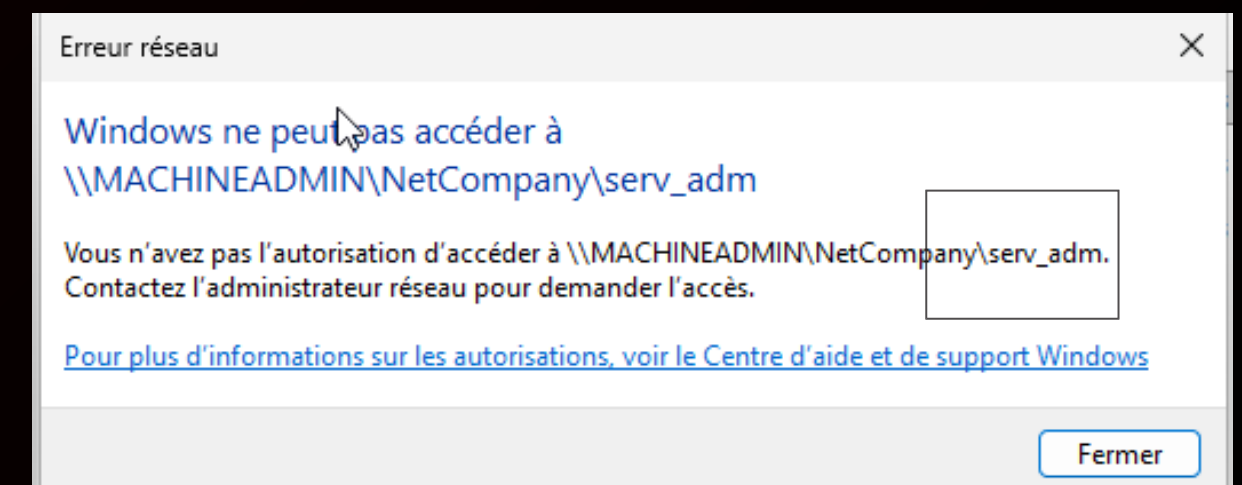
Erreur réseau

Windows ne peut pas accéder à \\MACHINEADMIN\NetCompany\serv_adm

Vous n'avez pas l'autorisation d'accéder à \\MACHINEADMIN\NetCompany\serv_adm. Contactez l'administrateur réseau pour demander l'accès.

Pour plus d'informations sur les autorisations, voir le Centre d'aide et de support Windows

Fermer